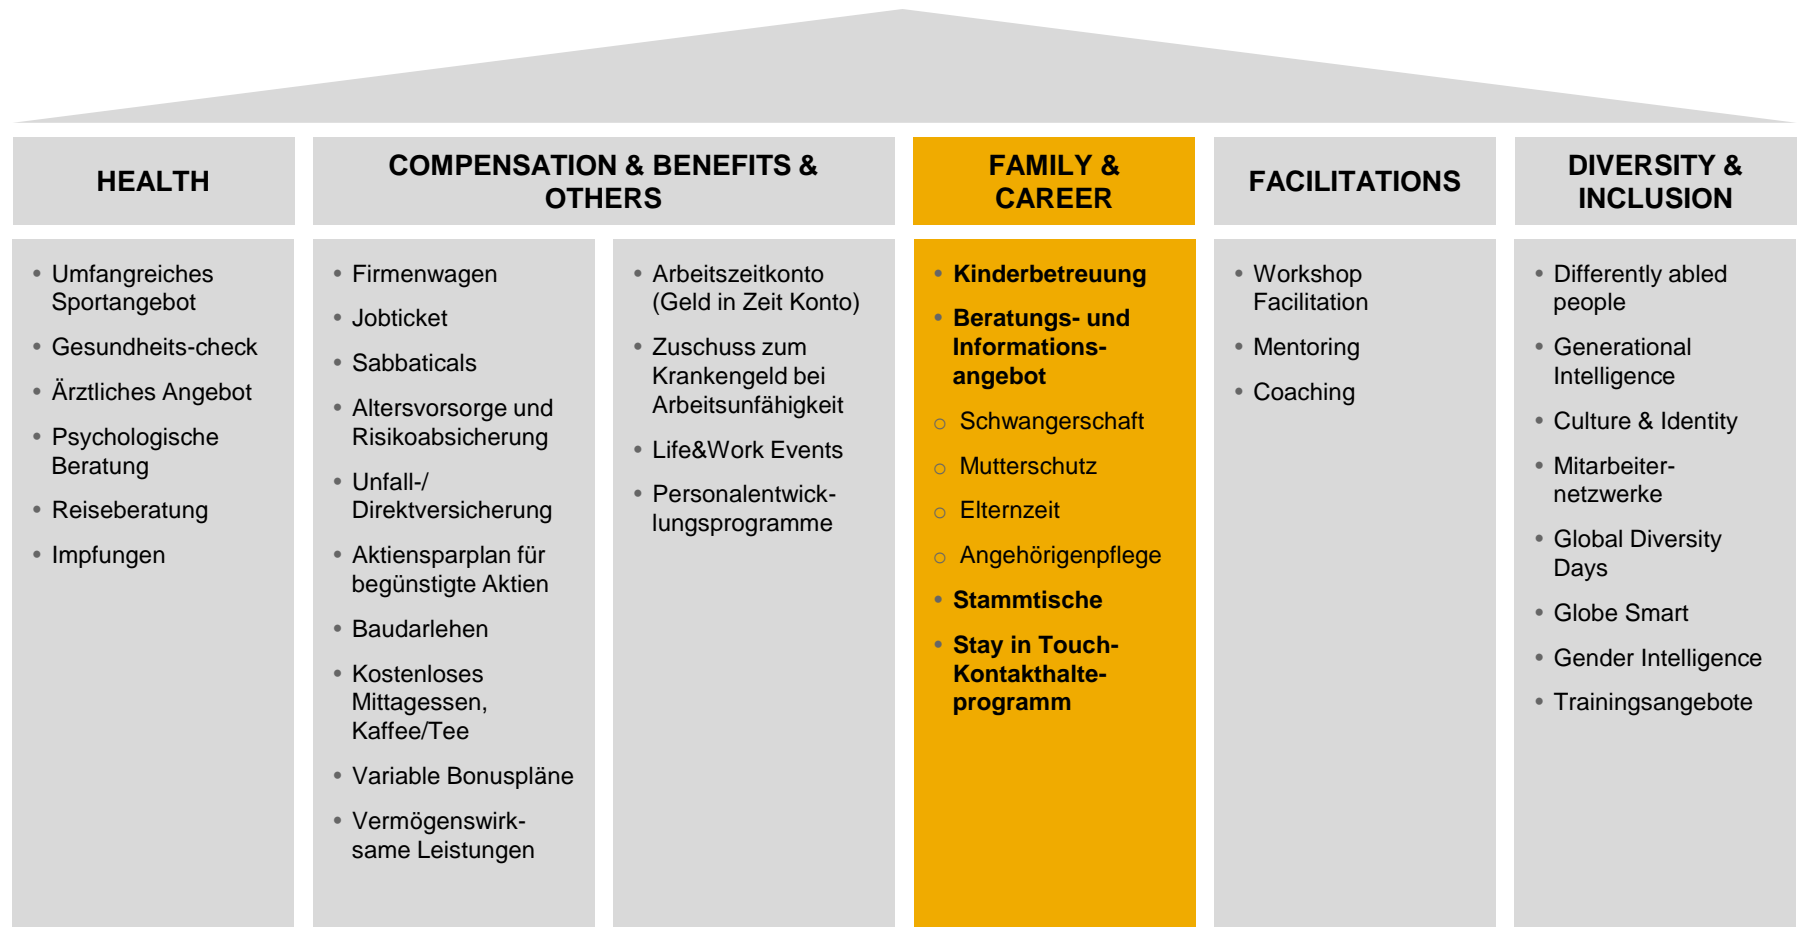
HEALTH

COMPENSATION & BENEFITS & OTHERS

FAMILY & CAREER

FACILITATIONS

DIVERSITY & INCLUSION

- Umfangreiches Sportangebot
- Gesundheits-check
- Ärztliches Angebot
- Psychologische Beratung
- Reiseberatung
- Impfungen

- Firmenwagen
- Jobticket
- Sabbaticals
- Altersvorsorge und Risikoabsicherung
- Unfall-/ Direktversicherung
- Aktiensparplan für begünstigte Aktien
- Baudarlehen
- Kostenloses Mittagessen, Kaffee/Tee
- Variable Bonuspläne
- Vermögenswirksame Leistungen

- Arbeitszeitkonto (Geld in Zeit Konto)
- Zuschuss zum Krankengeld bei Arbeitsunfähigkeit
- Life&Work Events
- Personalentwicklungsprogramme

- Kinderbetreuung
- Beratungs- und Informationsangebot
  - Schwangerschaft
  - Mutterschutz
  - Elternzeit
  - Angehörigenpflege
- Stammtische
- Stay in Touch-Kontakthalteprogramm

- Workshop Facilitation
- Mentoring
- Coaching

- Differently abled people
- Generational Intelligence
- Culture & Identity
- Mitarbeiternetzwerke
- Global Diversity Days
- Globe Smart
- Gender Intelligence
- Trainingsangebote